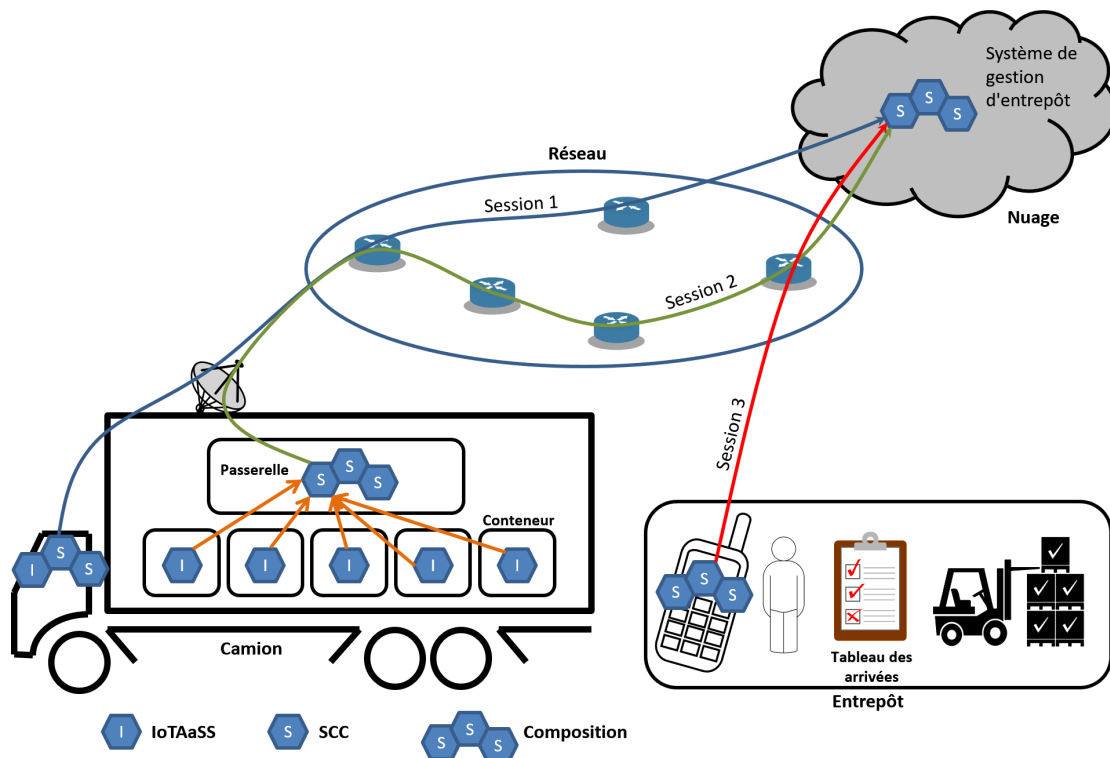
Système de gestion d'entrepôt

S S S

Nuage

Réseau

Session 1

Session 2

Session 3

Passerelle S S S

Conteneur

I I I I I

I S S

Camion

S S S

Tableau des arrivées

Entrepôt

I IoTAaSS
S SCC
S S S Composition